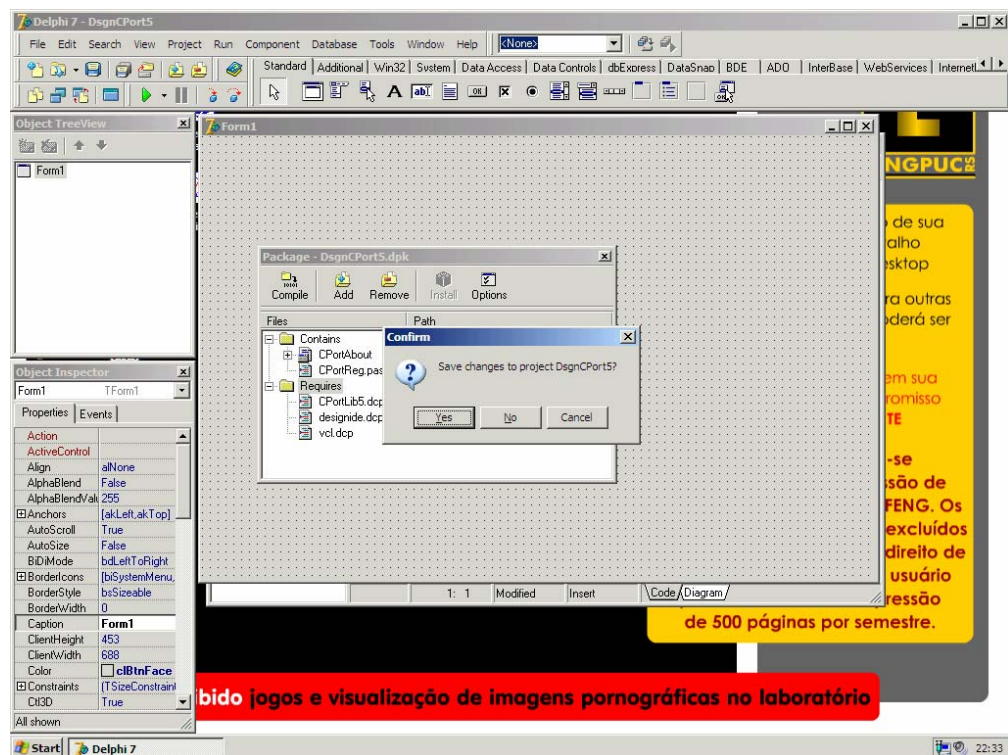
Delphi 7 - DsgnCPort5

File Edit Search View Project Run Component Database Tools Window Help <None>

Standard | Additional | Win32 | System | Data Access | Data Controls | dbExpress | DataSnap | BDE | ADO | InterBase | WebServices | Internet

Object TreeView

Form1

Object Inspector

Form1 TForm1

Properties | Events

| | |
|---|---|
| Action | |
| ActiveControl | |
| Align | alNone |
| AlphaBlend | False |
| AlphaBlendVal | 255 |
| ⊞Anchors | [akLeft,akTop] |
| AutoScroll | True |
| AutoSize | False |
| BiDiMode | bdLeftToRight |
| ⊞BorderIcons | [biSystemMenu, |
| BorderStyle | bsSizeable |
| BorderWidth | 0 |
| Caption | Form1 |
| ClientHeight | 453 |
| ClientWidth | 688 |
| Color | clBtnFace |
| ⊞Constraints | (TSizeConstraint |
| Ctl3D | True |

All shown

Form1

Package - DsgnCPort5.dpk

Compile Add Remove Install Options

Files Path

Contains
CPortAbout
CPortReg.pas
Requires
CPortLib5.dcp
designide.dcp
vcl.dcp

Confirm

Save changes to project DsgnCPort5?

Yes No Cancel

1: 1 Modified Insert Code Diagram

NGPUCRS

de sua
alho
esktop
ra outras
oderá ser
em sua
romisso
TE
-se
ssão de
FENG. Os
excluídos
direito de
usuário
ressão
de 500 páginas por semestre.

bido jogos e visualização de imagens pornográficas no laboratório

Start Delphi 7

22:33